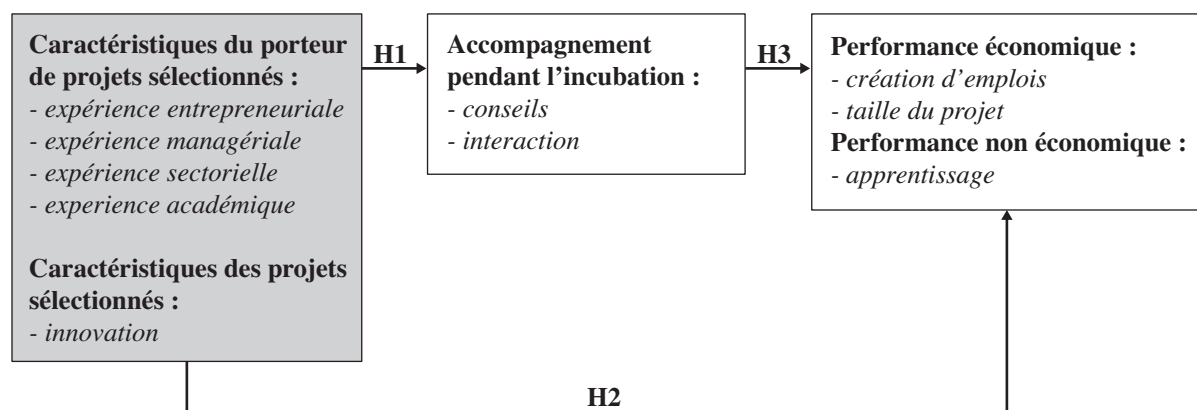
**Caractéristiques du porteur de projets sélectionnés :**
- *expérience entrepreneuriale*
- *expérience managériale*
- *expérience sectorielle*
- *experience académique*

**Caractéristiques des projets sélectionnés :**
- *innovation*

**H1**

**Accompagnement pendant l'incubation :**
- *conseils*
- *interaction*

**H3**

**Performance économique :**
- *création d'emplois*
- *taille du projet*

**Performance non économique :**
- *apprentissage*

**H2**